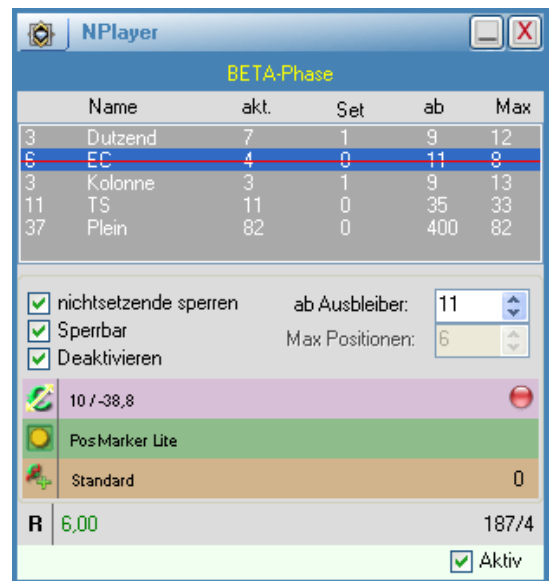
NPlayer

BETA-Phase

| | Name | akt. | Set | ab | Max |
|---|---|---|---|---|---|
| 3 | Dutzend | 7 | 1 | 9 | 12 |
| 6 | EC | 4 | 0 | 11 | 8 |
| 3 | Kolonne | 3 | 1 | 9 | 13 |
| 11 | TS | 11 | 0 | 35 | 33 |
| 37 | Plein | 82 | 0 | 400 | 82 |

nichtsetzende sperren
Sperrbar
Deaktivieren
ab Ausbleiber: 11
Max Positionen: 6

10 / -38,8
PosMarker Lite
Standard 0

R 6,00 187/4

Aktiv